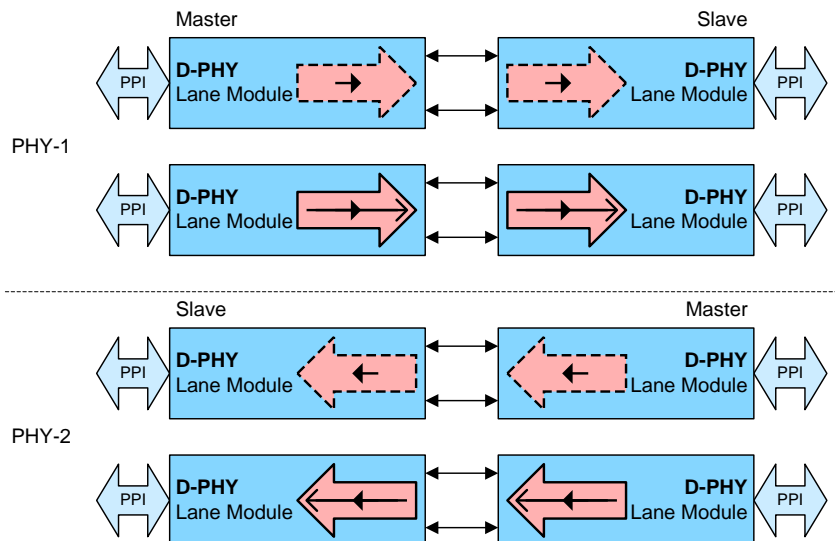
Master

Slave

PPI

D-PHY
Lane Module

D-PHY
Lane Module

PPI

PHY-1

PPI

D-PHY
Lane Module

D-PHY
Lane Module

PPI

Slave

Master

PPI

D-PHY
Lane Module

D-PHY
Lane Module

PPI

PHY-2

PPI

D-PHY
Lane Module

D-PHY
Lane Module

PPI